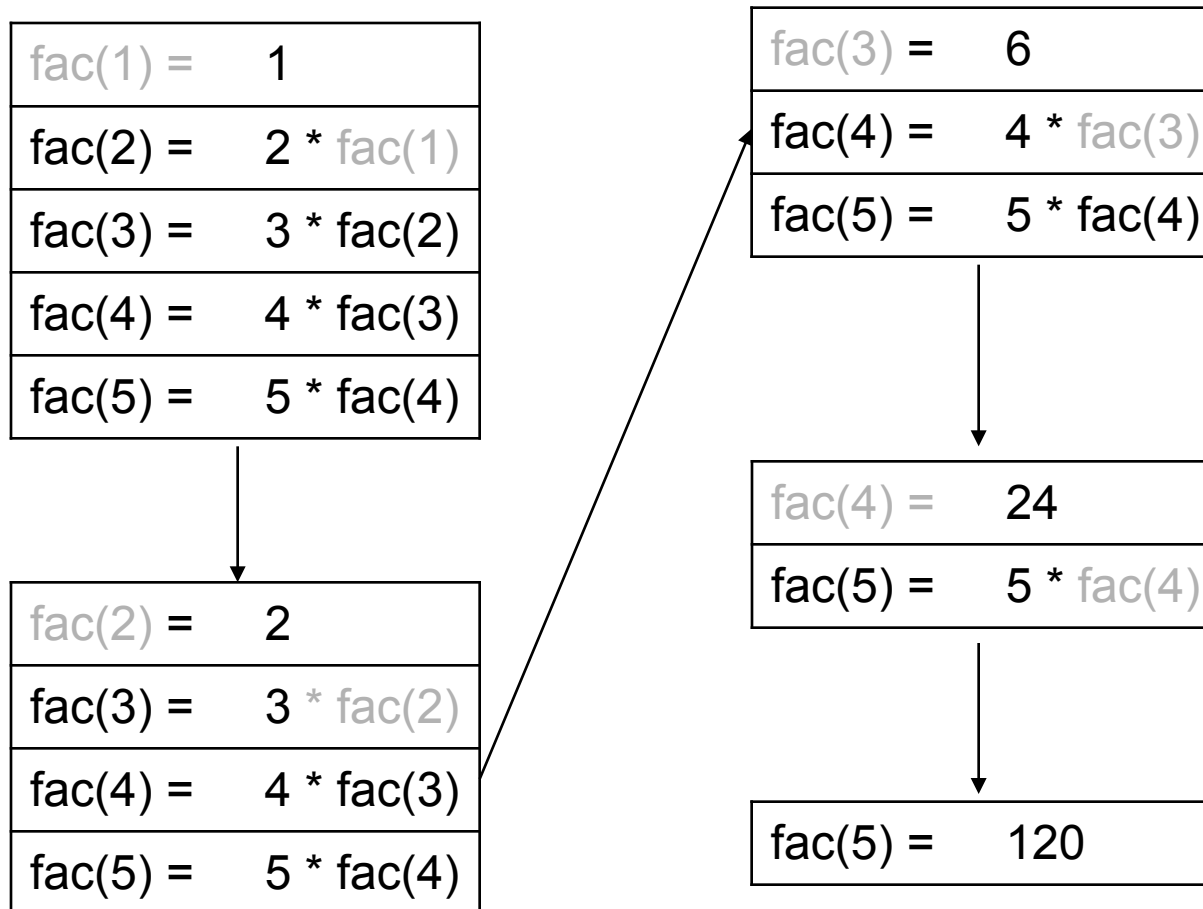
fac(1) = 1
fac(2) = 2 * fac(1)
fac(3) = 3 * fac(2)
fac(4) = 4 * fac(3)
fac(5) = 5 * fac(4)

fac(2) = 2
fac(3) = 3 * fac(2)
fac(4) = 4 * fac(3)
fac(5) = 5 * fac(4)

fac(3) = 6
fac(4) = 4 * fac(3)
fac(5) = 5 * fac(4)

fac(4) = 24
fac(5) = 5 * fac(4)

fac(5) = 120